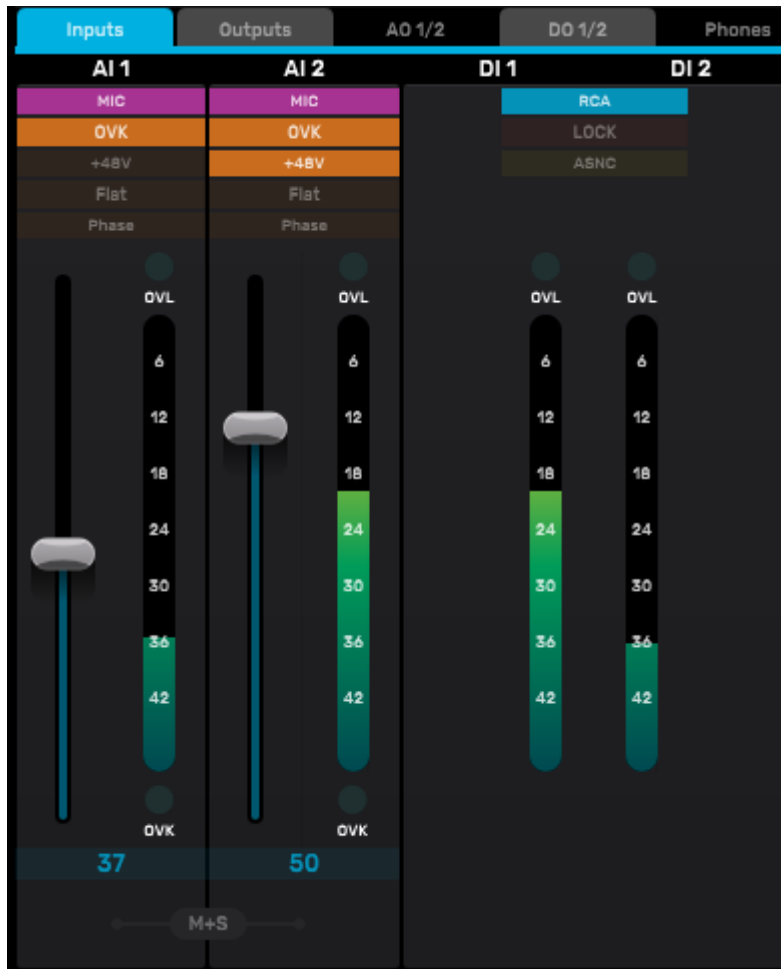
Inputs Outputs AO 1/2 DO 1/2 Phones

AI 1
MIC
OVK
+48V
Flat
Phase
OVL
6
12
18
24
30
36
42
OVK
37

AI 2
MIC
OVK
+48V
Flat
Phase
OVL
6
12
18
24
30
36
42
OVK
50

M+S

DI 1
RCA
LOCK
ASNC
OVL
6
12
18
24
30
36
42

DI 2
OVL
6
12
18
24
30
36
42